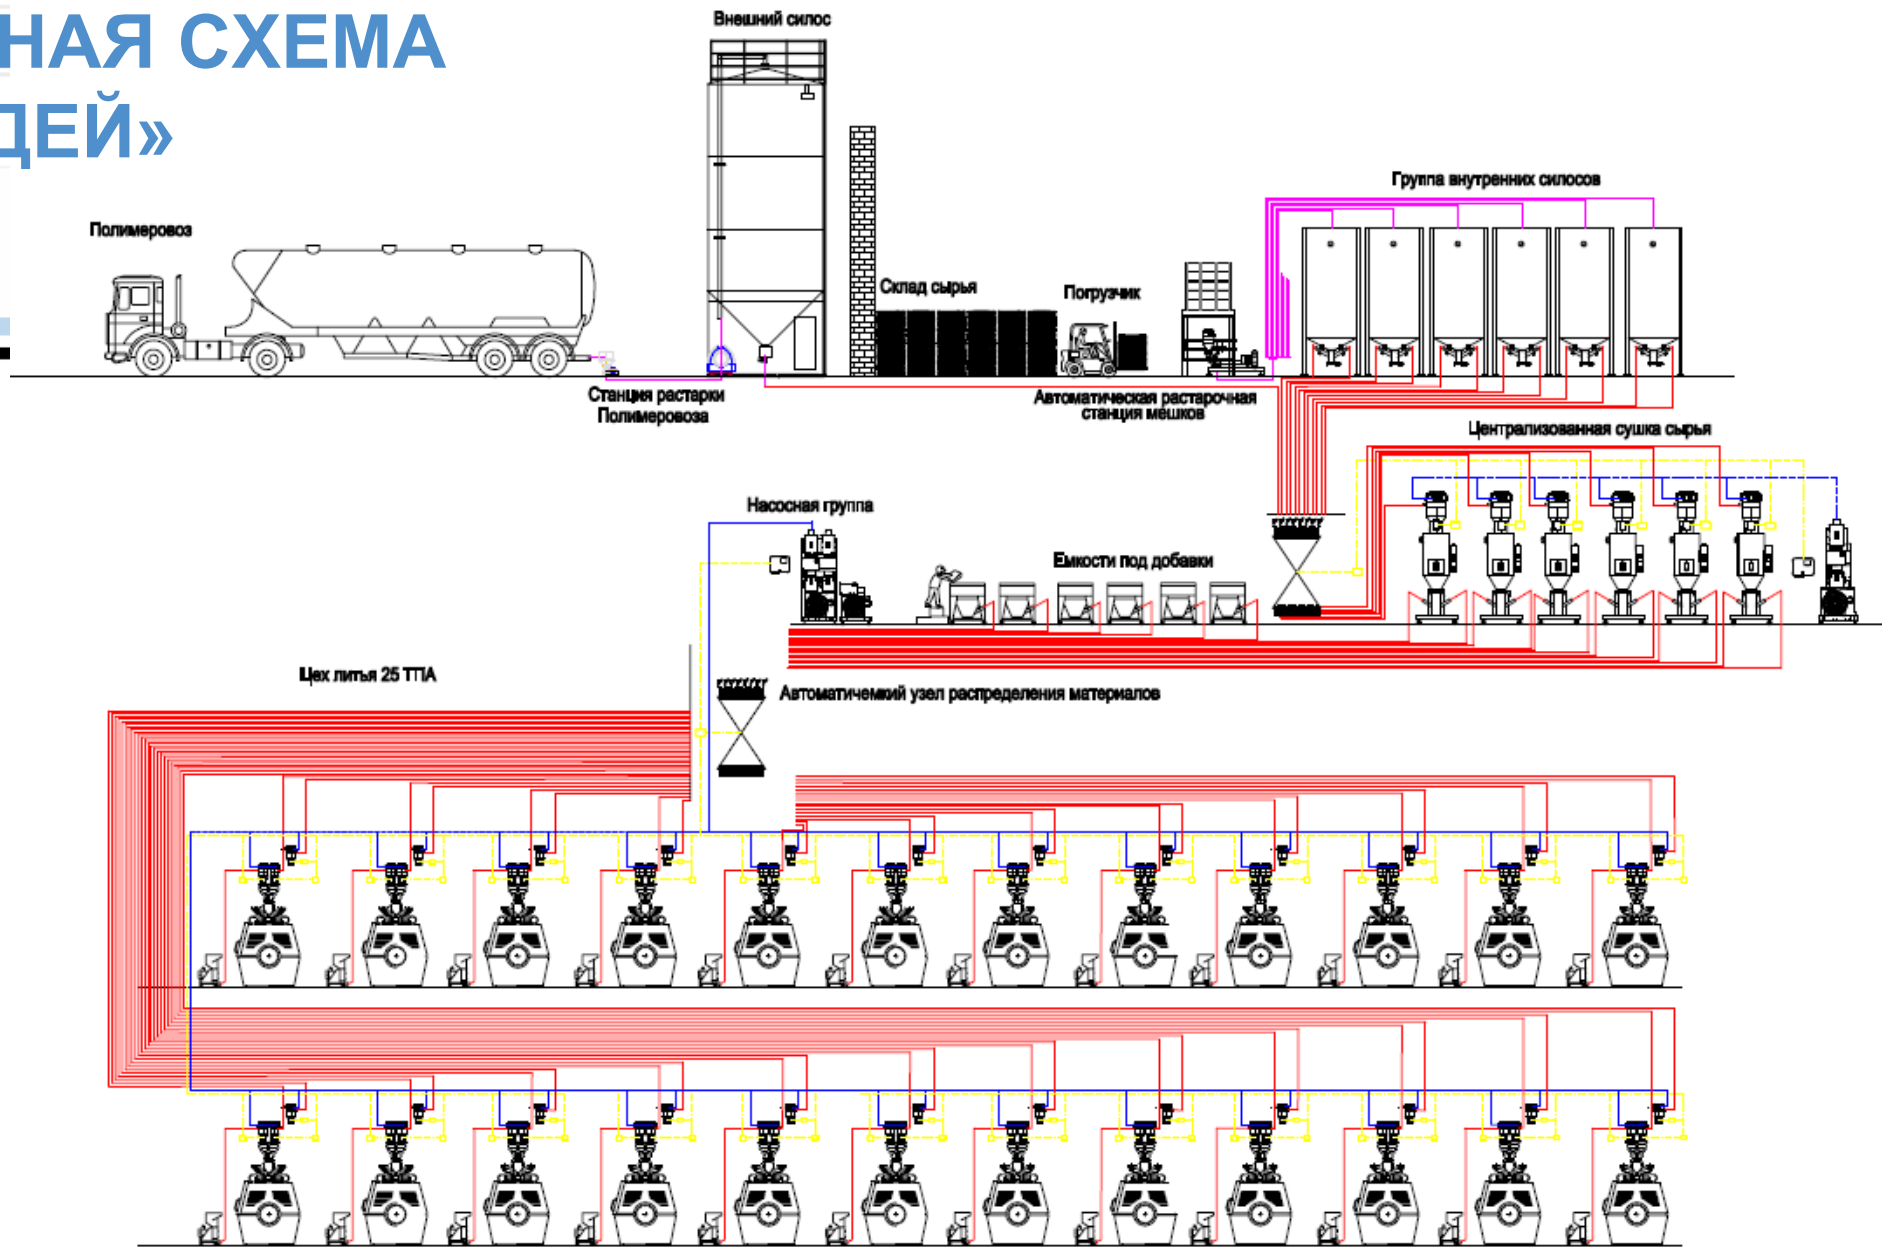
НАЯ СХЕМА
ДЕЙ»

Внешний силос

Полимеровоз

Склад сырья

Погрузчик

Группа внутренних силосов

Станция растарки Полимеровоза

Автоматическая растарочная станция мешков

Централизованная сушка сырья

Насосная группа

Емкости под добавки

Цех литья 25 ТПА

Автоматичемкий узел распределения материалов